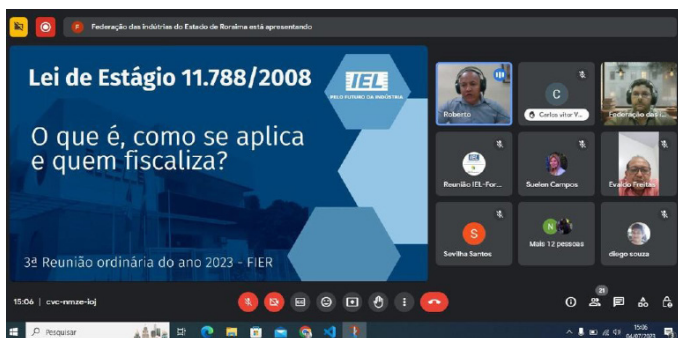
Federação das Indústrias do Estado de Roraima está apresentando

Lei de Estágio 11.788/2008

IEL
PELO FUTURO DA INDÚSTRIA

O que é, como se aplica e quem fiscaliza?

3ª Reunião ordinária do ano 2023 - FIER

Roberto

C
Carlos vitor V...

Federação das I...

Reunião IEL-For...

Suelen Campos

Evaldo Freitas

S
Sevilha Santos

N
Mais 12 pessoas

diego souza

15:06 | cvc-nmze-loj

21

Pesquisar

15:06
04/07/2023